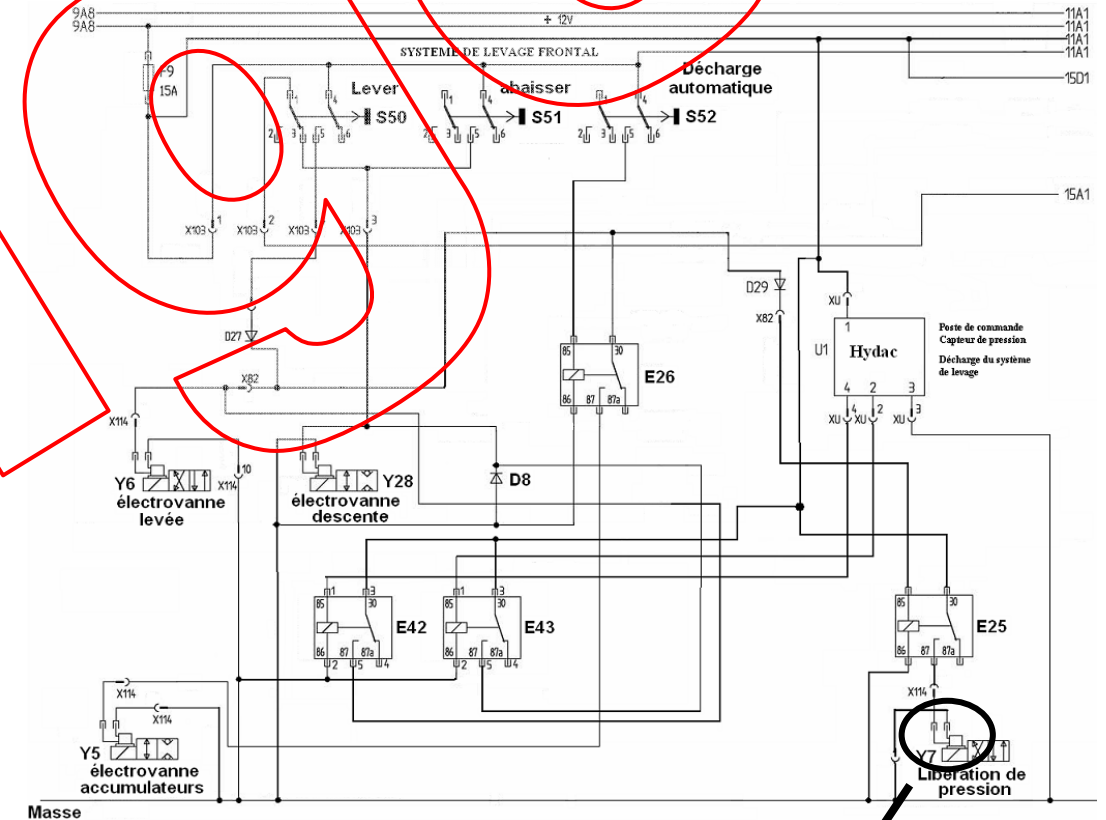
9A8
9A8
+ 12V
11A1
11A1
11A1
11A1
SYSTEME DE LEVAGE FRONTAL
15D1
F9
15A
Lever
S50
abaisser
S51
Décharge automatique
S52
1 4 2 3 5 6
1 4 2 3 5 6
1 4 2 3 5 6
X103 1
X103 2
X103
X103 3
15A1
D29
X82
XU
1
U1
Hydac
4 2 3
XU 4 XU 2 XU 3
Poste de commande
Capteur de pression
Décharge du système de levage
D27
X82
85 30
E26
86 87 87a
X114
Y6
électrovanne levée
X114 10
Y28
électrovanne descente
D8
85 1 30 3
E42
86 2 87 5 87a 4
85 1 30 3
E43
86 2 87 5 87a 4
85 30
E25
86 87 87a
X114
X114
X114
Y5
électrovanne accumulateurs
Y7
Liberation de pression
Masse